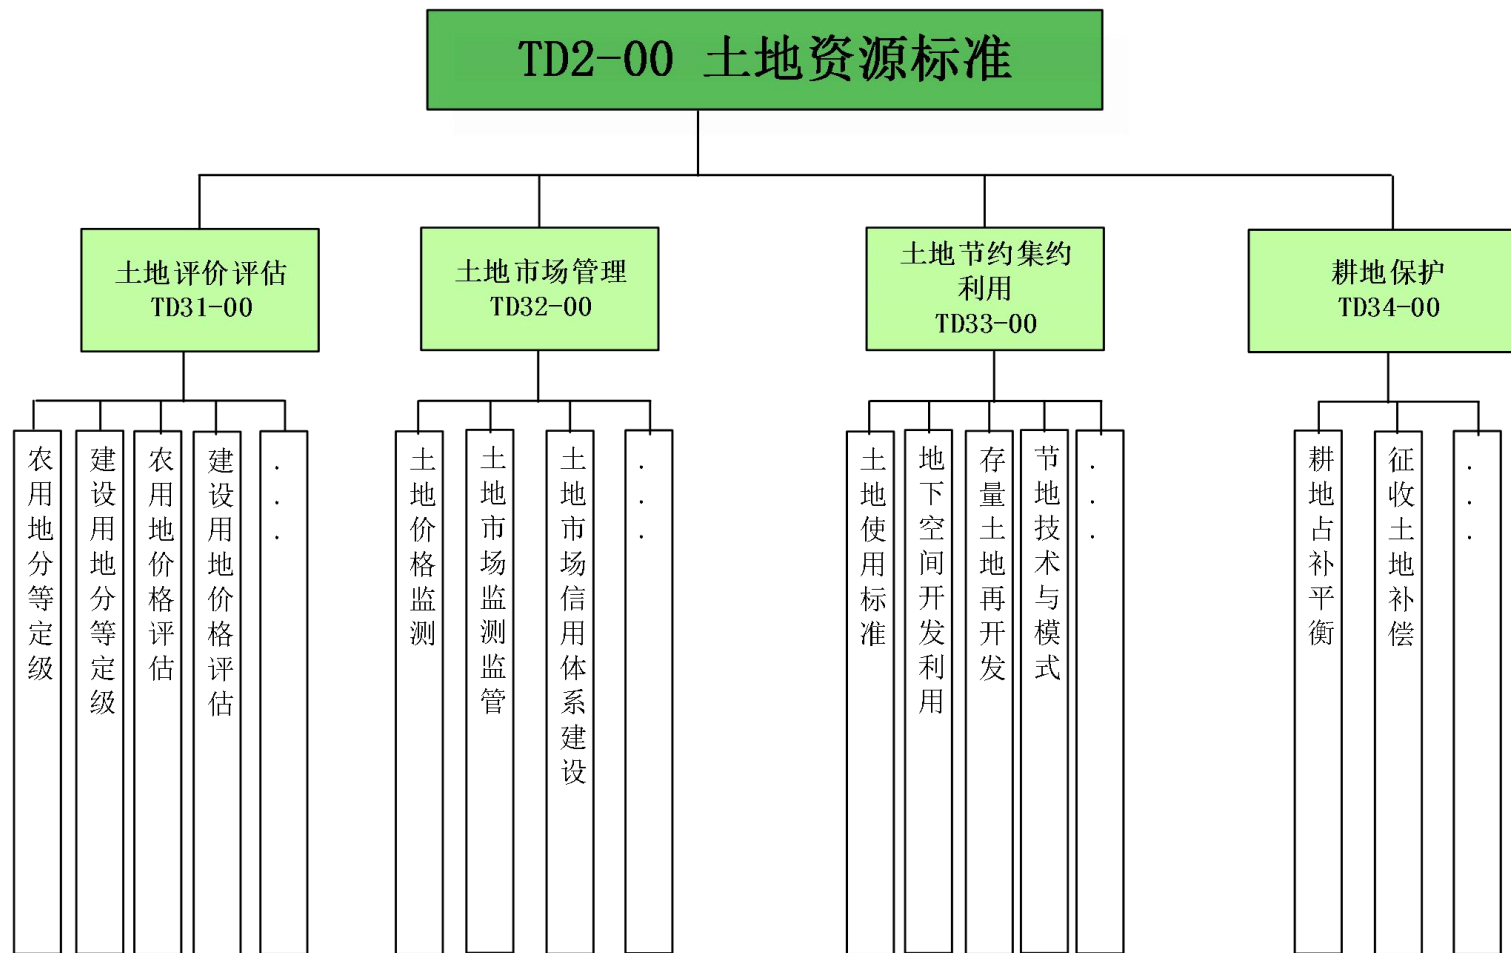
TD2-00 土地资源标准

土地评价评估
TD31-00

农用地分等定级

建设用地分等定级

农用地价格评估

建设用地价格评估

...

土地市场管理
TD32-00

土地价格监测

土地市场监测监管

土地市场信用体系建设

...

土地节约集约利用
TD33-00

土地使用标准

地下空间开发利用

存量土地再开发

节地技术与模式

...

耕地保护
TD34-00

耕地占补平衡

征收土地补偿

...